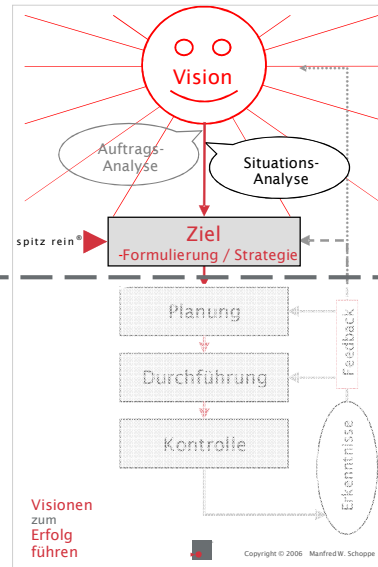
Vision

Auftrags-Analyse

Situations-Analyse

spitz rein®

Ziel
-Formulierung / Strategie

Planung

Durchführung

Kontrolle

Feedback

Erkenntnisse

Visionen zum Erfolg führen

Copyright © 2006 Manfred W. Schoppe